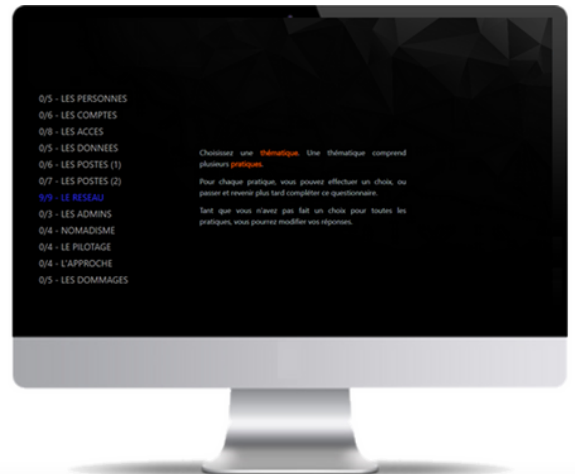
0/5 - LES PERSONNES
0/6 - LES COMPTES
0/8 - LES ACCES
0/5 - LES DONNEES
0/6 - LES POSTES (1)
0/7 - LES POSTES (2)
9/9 - LE RESEAU
0/3 - LES ADMINS
0/4 - NOMADISME
0/4 - LE PILOTAGE
0/4 - L'APPROCHE
0/5 - LES DOMMAGES

Choisissez une thématique. Une thématique comprend plusieurs pratiques.

Pour chaque pratique, vous pouvez effectuer un choix, ou passer et revenir plus tard compléter ce questionnaire.

Tant que vous n'avez pas fait un choix pour toutes les pratiques, vous pourrez modifier vos réponses.